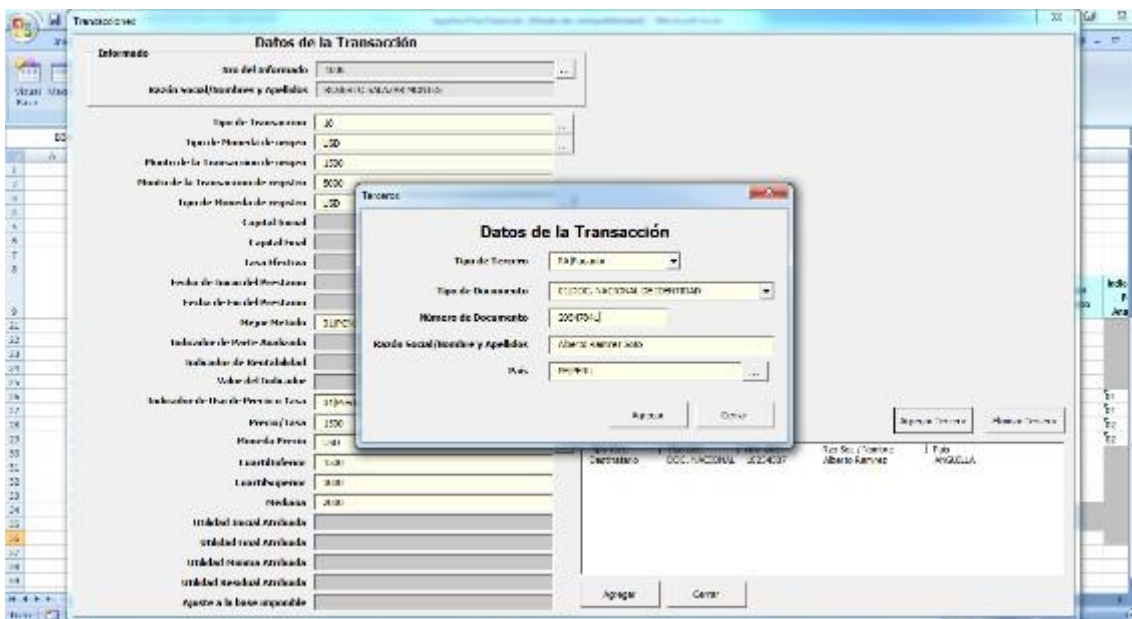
Transacciones

Datos de la Transacción

Informado

Ruc del Informado

Razón Social/Nombre y Apellidos

Tipo de Transacción 10

Tipo de Moneda de registro USD

Monto de la Transacción de registro 1500

Monto de la Transacción de registro 5000

Tipo de Moneda de registro USD

Capital Social

Capital Final

Tasa Efectiva

Fecha de Inicio del Préstamo

Fecha de Fin del Préstamo

Mejor Método

Indicador de Parte Analizada

Indicador de Rentabilidad

Valor del Indicador

Indicador de Uso de Precio o Tasa

Precio/Tasa 1500

Moneda Precio

Cuartil Inferior

Cuartil Superior

Mediana 2000

Utilidad Social Atribuida

Utilidad Final Atribuida

Utilidad Mínima Atribuida

Utilidad Residual Atribuida

Ajuste a la base imponible

Terceros

Datos de la Transacción

Tipo de Tercero

Tipo de Documento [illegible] NACIONAL DE IDENTIDAD

Número de Documento

Razón Social/Nombre y Apellidos Alberto Ramírez Soto

País

Agregar Cerrar

Agregar Tercero Eliminar Tercero

Destinatario DOC. NACIONAL Alberto Ramírez ANGUILLA

Agregar Cerrar